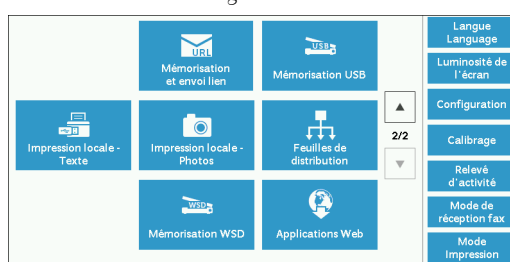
URL
Mémorisation et envoi lien

USB
Mémorisation USB

Impression locale - Texte

Impression locale - Photos

Feuilles de distribution

WSD
Mémorisation WSD

Applications Web

▲
2/2
▼

Langue
Language

Luminosité de l'écran

Configuration

Calibrage

Relevé d'activité

Mode de réception fax

Mode Impression